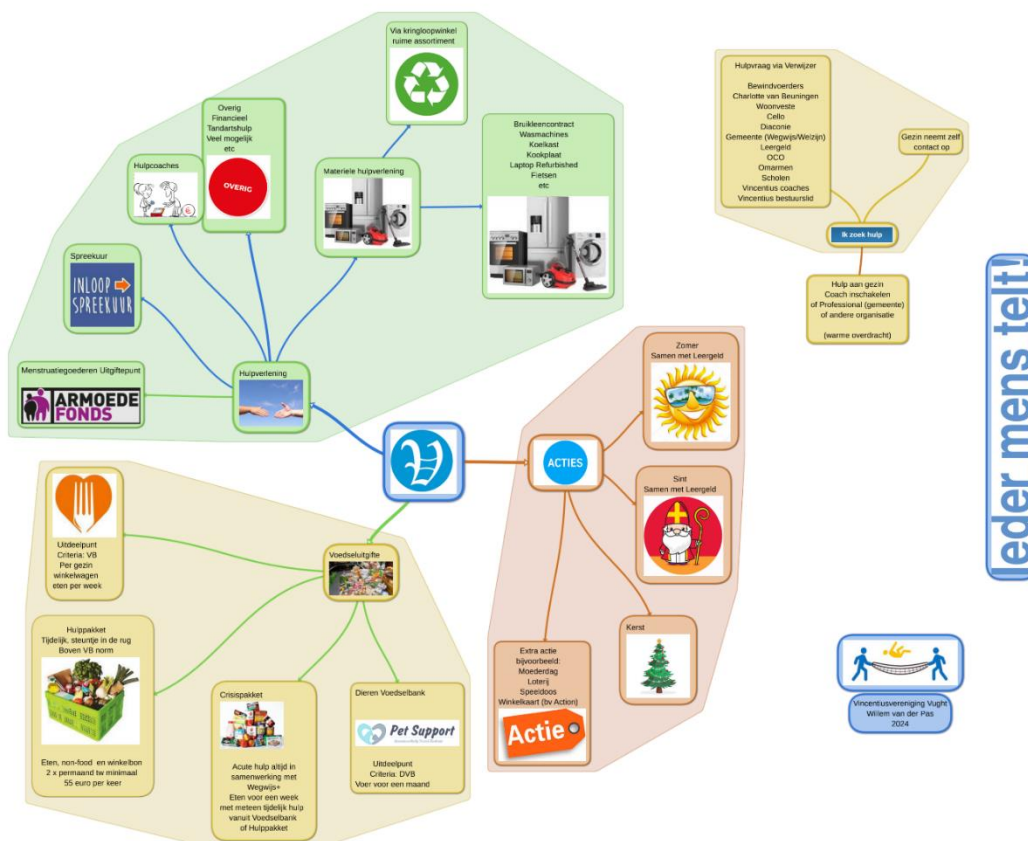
Via kringloopwinkel
ruime assortiment

Overig
Financieel
Tandartshulp
Veel mogelijk
etc

OVERIG

Hulpcoaches

Materiele hulpverlening

Bruikleencontract
Wasmachines
Koelkast
Kookplaat
Laptop Refurbished
Fietsen
etc

Spreekuur

INLOOP SPREEKUUR

Menstruatiegoederen Uitgiftepunt

ARMOEDE FONDS

Hulpverlening

Hulpvraag via Verwijzer

Bewindvoerders
Charlotte van Beuningen
Woonveste
Cello
Diaconie
Gemeente (Wegwijs/Welzijn)
Leergeld
OCO
Omarmen
Scholen
Vincentius coaches
Vincentius bestuurslid

Gezin neemt zelf contact op

Ik zoek hulp

Hulp aan gezin
Coach inschakelen
of Professional (gemeente)
of andere organisatie

(warme overdracht)

Ieder mens telt!

Zomer
Samen met Leergeld

ACTIES

Sint
Samen met Leergeld

Uitdeelpunt
Criteria: VB
Per gezin
winkelwagen
eten per week

Voedseluitgifte

Hulppakket
Tijdelijk, steuntje in de rug
Boven VB norm

Eten, non-food en winkelbon
2 x permaand tw minimaal
55 euro per keer

Crisispakket

Acute hulp altijd in
samenwerking met
Wegwijs+
Eten voor een week
met meteen tijdelijk hulp
vanuit Voedselbank
of Hulppakket

Dieren Voedselbank

Pet Support

Uitdeelpunt
Criteria: DVB
Voer voor een maand

Extra actie
bijvoorbeeld:
Moederdag
Loterij
Speeldoos
Winkelkaart (bv Action)

Actie

Kerst

Vincentiusvereniging Vught
Willem van der Pas
2024